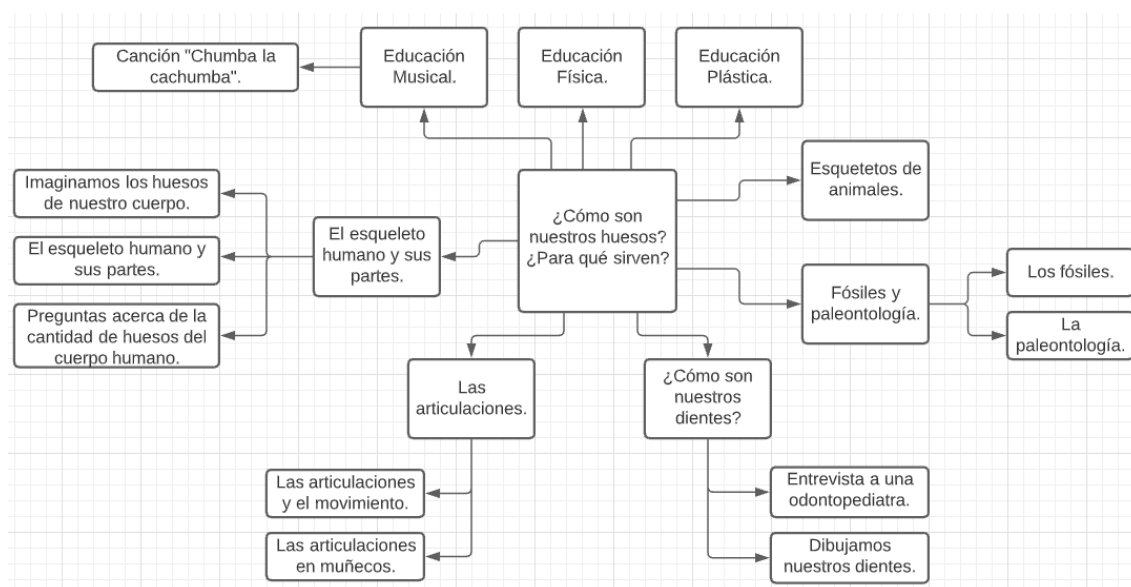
Canción "Chumba la cachumba".

Educación Musical.

Educación Física.

Educación Plástica.

Imaginamos los huesos de nuestro cuerpo.

El esqueleto humano y sus partes.

Preguntas acerca de la cantidad de huesos del cuerpo humano.

El esqueleto humano y sus partes.

¿Cómo son nuestros huesos? ¿Para qué sirven?

Esquetetos de animales.

Fósiles y paleontología.

Los fósiles.

La paleontología.

Las articulaciones.

¿Cómo son nuestros dientes?

Las articulaciones y el movimiento.

Las articulaciones en muñecos.

Entrevista a una odontopediatra.

Dibujamos nuestros dientes.